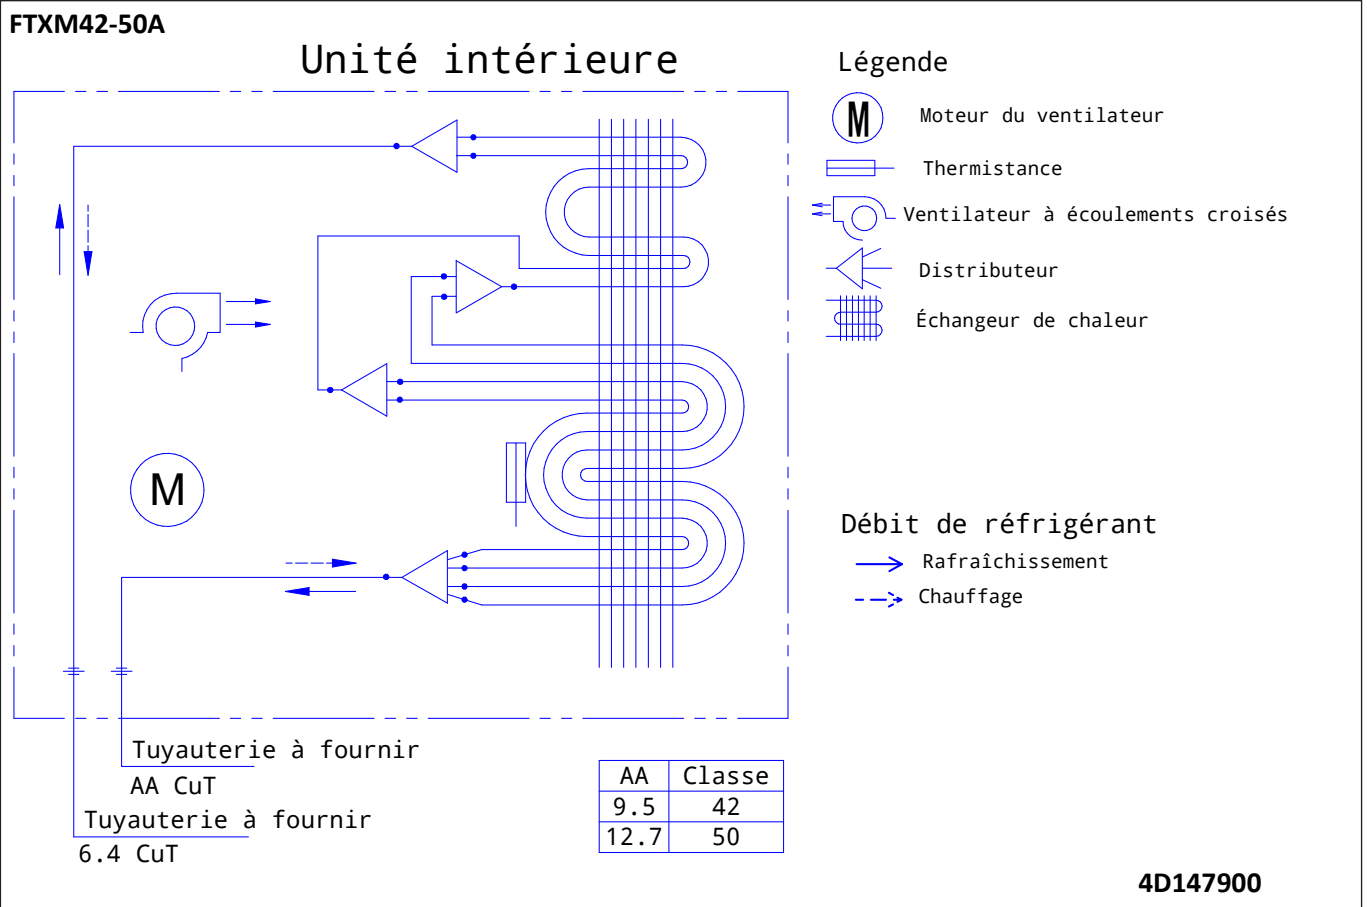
FTXM42-50A

Unité intérieure

M

Légende

M Moteur du ventilateur

Thermistance

Ventilateur à écoulements croisés

Distributeur

Échangeur de chaleur

Débit de réfrigérant

Rafraîchissement

Chauffage

Tuyauterie à fournir
AA CuT

Tuyauterie à fournir
6.4 CuT

| AA | Classe |
|---|---|
| 9.5 | 42 |
| 12.7 | 50 |

4D147900